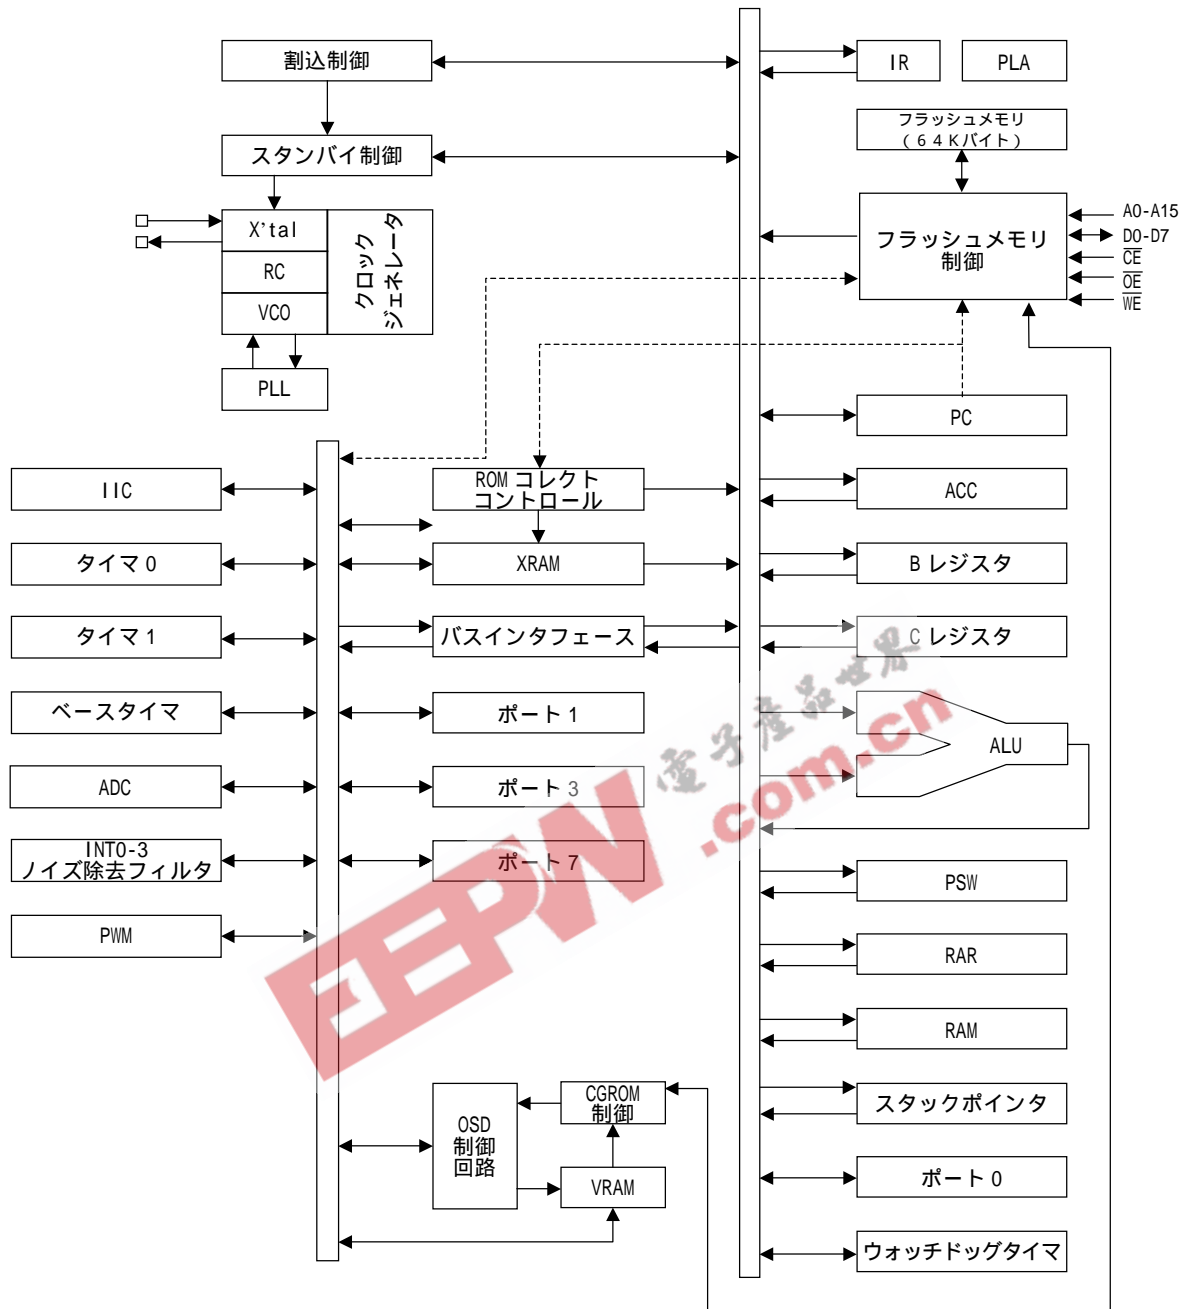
割込制御

スタンバイ制御

X'tal

RC

VCO

クロック ジェネレータ

PLL

IR

PLA

フラッシュメモリ （６４Ｋバイト）

フラッシュメモリ 制御

A0-A15

D0-D7

$\overline{CE}$

$\overline{OE}$

$\overline{WE}$

PC

IIC

タイマ０

タイマ１

ベースタイマ

ADC

INT0-3 ノイズ除去フィルタ

PWM

ROM コレクト コントロール

XRAM

バスインタフェース

ポート１

ポート３

ポート７

ACC

B レジスタ

C レジスタ

ALU

PSW

RAR

RAM

スタックポインタ

ポート０

ウォッチドッグタイマ

OSD 制御 回路

CGROM 制御

VRAM

電子産品世界

EEPW

.com.cn